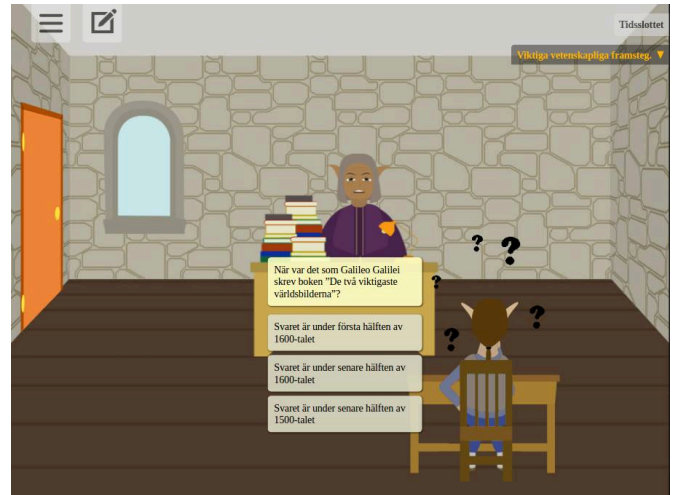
Tidsslottet

Viktiga vetenskapliga framsteg. ▼

När var det som Galileo Galilei skrev boken "De två viktigaste världsbilderna"?

Svaret är under första hälften av 1600-talet

Svaret är under senare hälften av 1600-talet

Svaret är under senare hälften av 1500-talet